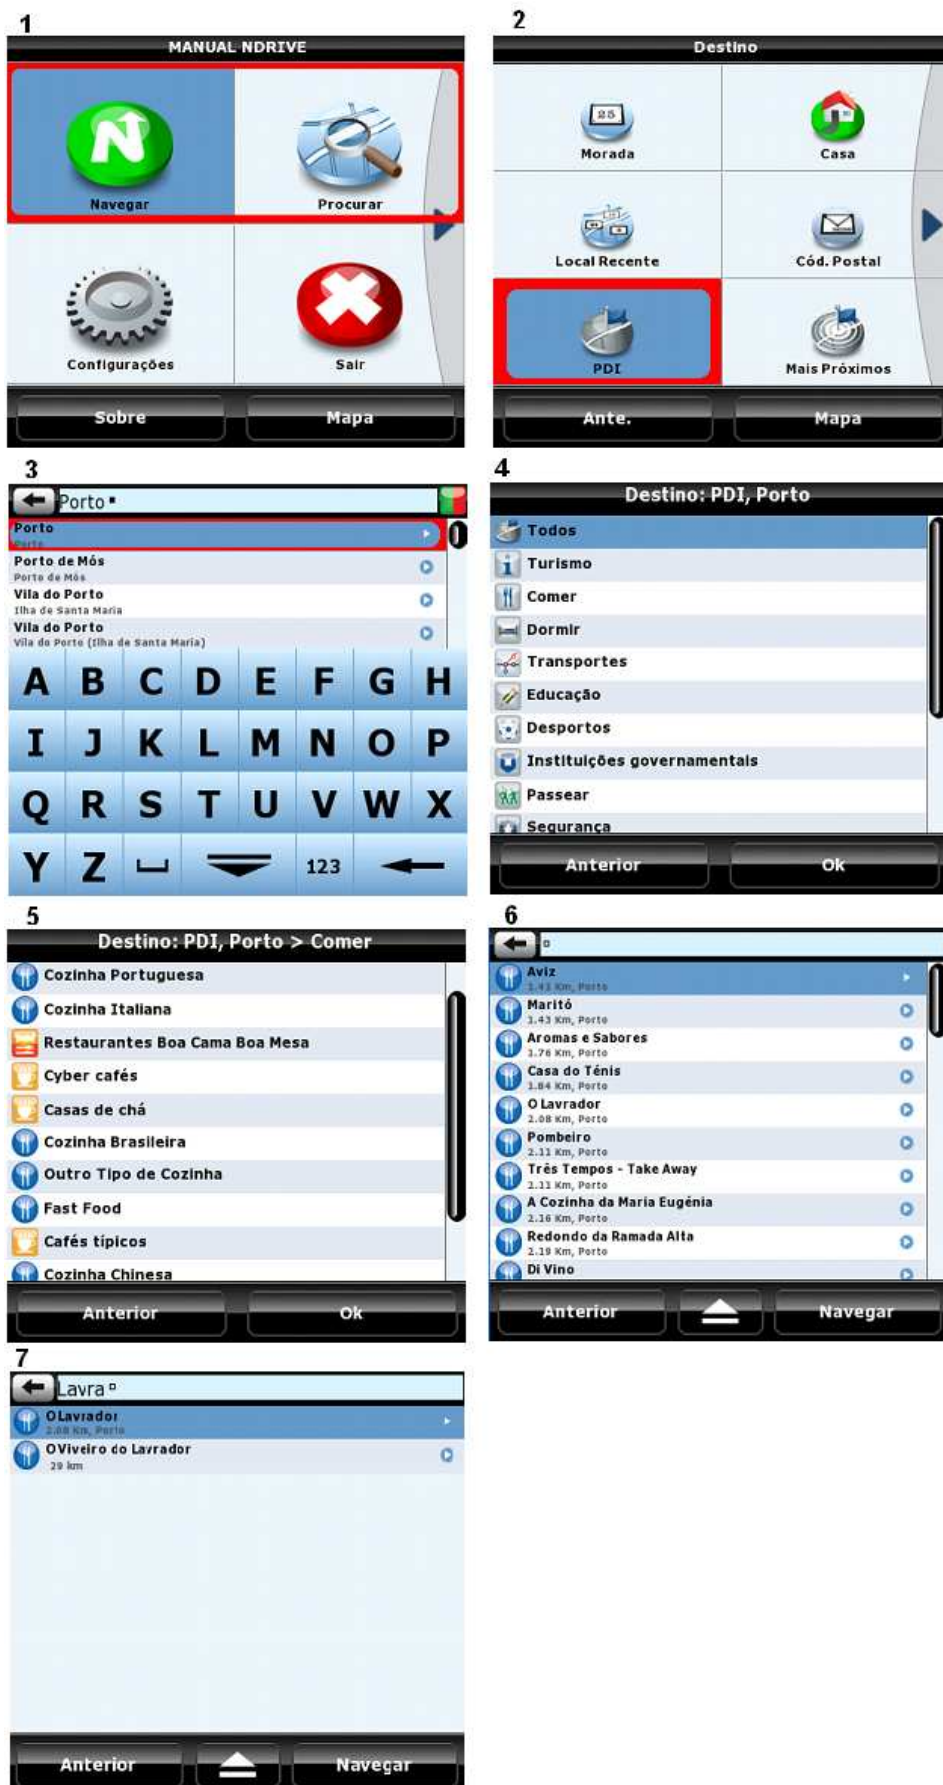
1

MANUAL NDRIVE

Navegar

Procurar

Configurações

Sair

Sobre

Mapa

2

Destino

25

Morada

Casa

Local Recente

Cód. Postal

PDI

Mais Próximos

Ante.

Mapa

3

Porto

Porto
Porto

Porto de Mós
Porto de Mós

Vila do Porto
Ilha de Santa Maria

Vila do Porto
Vila do Porto (Ilha de Santa Maria)

A B C D E F G H
I J K L M N O P
Q R S T U V W X
Y Z 123

4

Destino: PDI, Porto

Todos
Turismo
Comer
Dormir
Transportes
Educação
Desportos
Instituições governamentais
Passear
Segurança

Anterior
Ok

5

Destino: PDI, Porto > Comer

Cozinha Portuguesa
Cozinha Italiana
Restaurantes Boa Cama Boa Mesa
Cyber cafés
Casas de chá
Cozinha Brasileira
Outro Tipo de Cozinha
Fast Food
Cafés típicos
Cozinha Chinesa

Anterior
Ok

6

Aviz
1.41 Km, Porto
Maritó
1.43 Km, Porto
Aromas e Sabores
1.76 Km, Porto
Casa do Ténis
1.84 Km, Porto
O Lavrador
2.08 Km, Porto
Pombeiro
2.11 Km, Porto
Três Tempos - Take Away
2.11 Km, Porto
A Cozinha da Maria Eugénia
2.16 Km, Porto
Redondo da Ramada Alta
2.19 Km, Porto
Di Vino

Anterior
Navegar

7

Lavra

OLavrador
2.08 Km, Porto
OViveiro do Lavrador
29 km

Anterior
Navegar